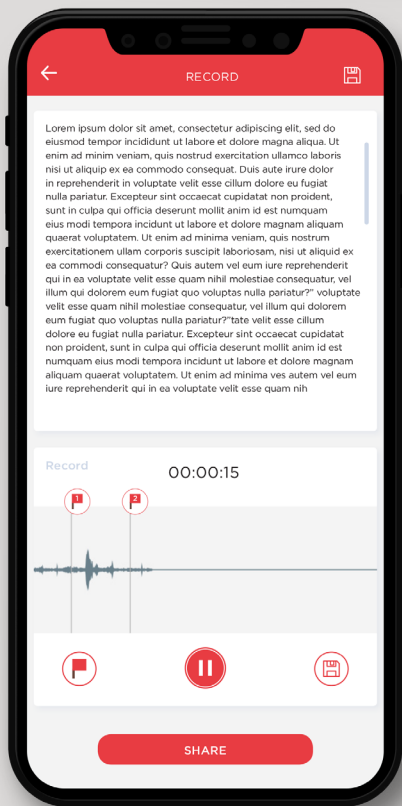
RECORD

Lorem ipsum dolor sit amet, consectetur adipiscing elit, sed do eiusmod tempor incididunt ut labore et dolore magna aliqua. Ut enim ad minim veniam, quis nostrud exercitation ullamco laboris nisi ut aliquip ex ea commodo consequat. Duis aute irure dolor in reprehenderit in voluptate velit esse cillum dolore eu fugiat nulla pariatur. Excepteur sint occaecat cupidatat non proident, sunt in culpa qui officia deserunt mollit anim id est numquam eius modi tempora incidunt ut labore et dolore magnam aliquam quaerat voluptatem. Ut enim ad minima veniam, quis nostrum exercitationem ullam corporis suscipit laboriosam, nisi ut aliquid ex ea commodi consequatur? Quis autem vel eum iure reprehenderit qui in ea voluptate velit esse quam nihil molestiae consequatur, vel illum qui dolorem eum fugiat quo voluptas nulla pariatur?" voluptate velit esse quam nihil molestiae consequatur, vel illum qui dolorem eum fugiat quo voluptas nulla pariatur?"tate velit esse cillum dolore eu fugiat nulla pariatur. Excepteur sint occaecat cupidatat non proident, sunt in culpa qui officia deserunt mollit anim id est numquam eius modi tempora incidunt ut labore et dolore magnam aliquam quaerat voluptatem. Ut enim ad minima ves autem vel eum iure reprehenderit qui in ea voluptate velit esse quam nih

Record

00:00:15

1

2

SHARE